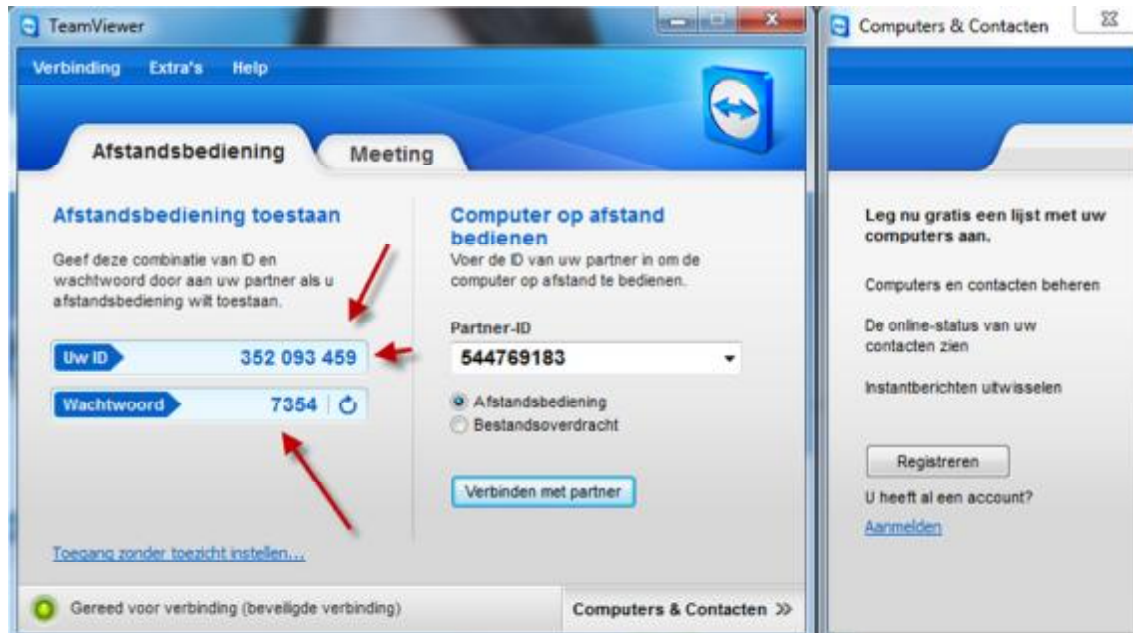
TeamViewer

Verbinding Extra's Help

Afstandsbediening Meeting

Afstandsbediening toestaan

Geef deze combinatie van ID en wachtwoord door aan uw partner als u afstandsbediening wilt toestaan.

Uw ID 352 093 459

Wachtwoord 7354

Toegang zonder toezicht instellen...

Computer op afstand bedienen

Voer de ID van uw partner in om de computer op afstand te bedienen.

Partner-ID

544769183

Afstandsbediening

Bestandsoverdracht

Verbinden met partner

Gereed voor verbinding (beveiligde verbinding)

Computers & Contacten

Computers & Contacten

Leg nu gratis een lijst met uw computers aan.

Computers en contacten beheren

De online-status van uw contacten zien

Instantberichten uitwisselen

Registreren

U heeft al een account?

Aanmelden